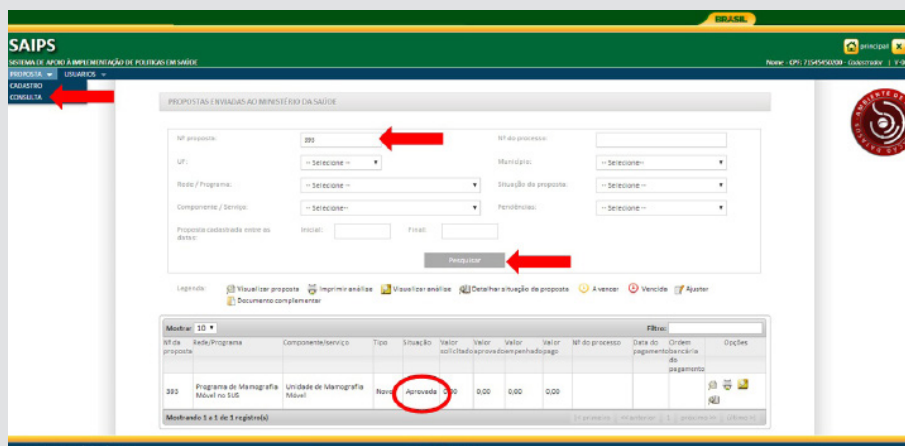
BRASIL

SAIPS
SISTEMA DE APOIO À IMPLEMENTAÇÃO DE POLÍTICAS EM SAÚDE

principal

Nome - CPF: 71545450200 - Gestor | V-0

PROPOSTA ▾ USUÁRIOS ▾

CADASTRO
CONSULTA

PROPOSTAS ENVIADAS AO MINISTÉRIO DA SAÚDE

Nº proposta: 390
Nº do processo:
UF: -- Selecione --
Município: -- Selecione--
Rede / Programa: -- Selecione --
Situação da proposta: -- Selecione --
Componente / Serviço: -- Selecione--
Pendências: -- Selecione --
Proposta cadastrada entre as datas: Inicial: Final:

Pesquisar

Legenda: Visualizar proposta Imprimir análise Visualizar análise Detalhar situação da proposta A vencer Vencida Ajustar Documento complementar

Mostrar 10 ▾
Filtro:

| Nº da proposta | Rede/Programa | Componente/serviço | Tipo | Situação | Valor solicitado | Valor aprovado | Valor empenhado | Valor pago | Nº do processo | Data do pagamento | Ordem bancária do pagamento | Opções |
|---|---|---|---|---|---|---|---|---|---|---|---|---|
| 390 | Programa de Mamografia Móvel no SUS | Unidade de Mamografia Móvel | Novo | Aprovada | 0,00 | 0,00 | 0,00 | 0,00 | | | | |

Mostrando 1 a 1 de 1 registro(s)

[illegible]